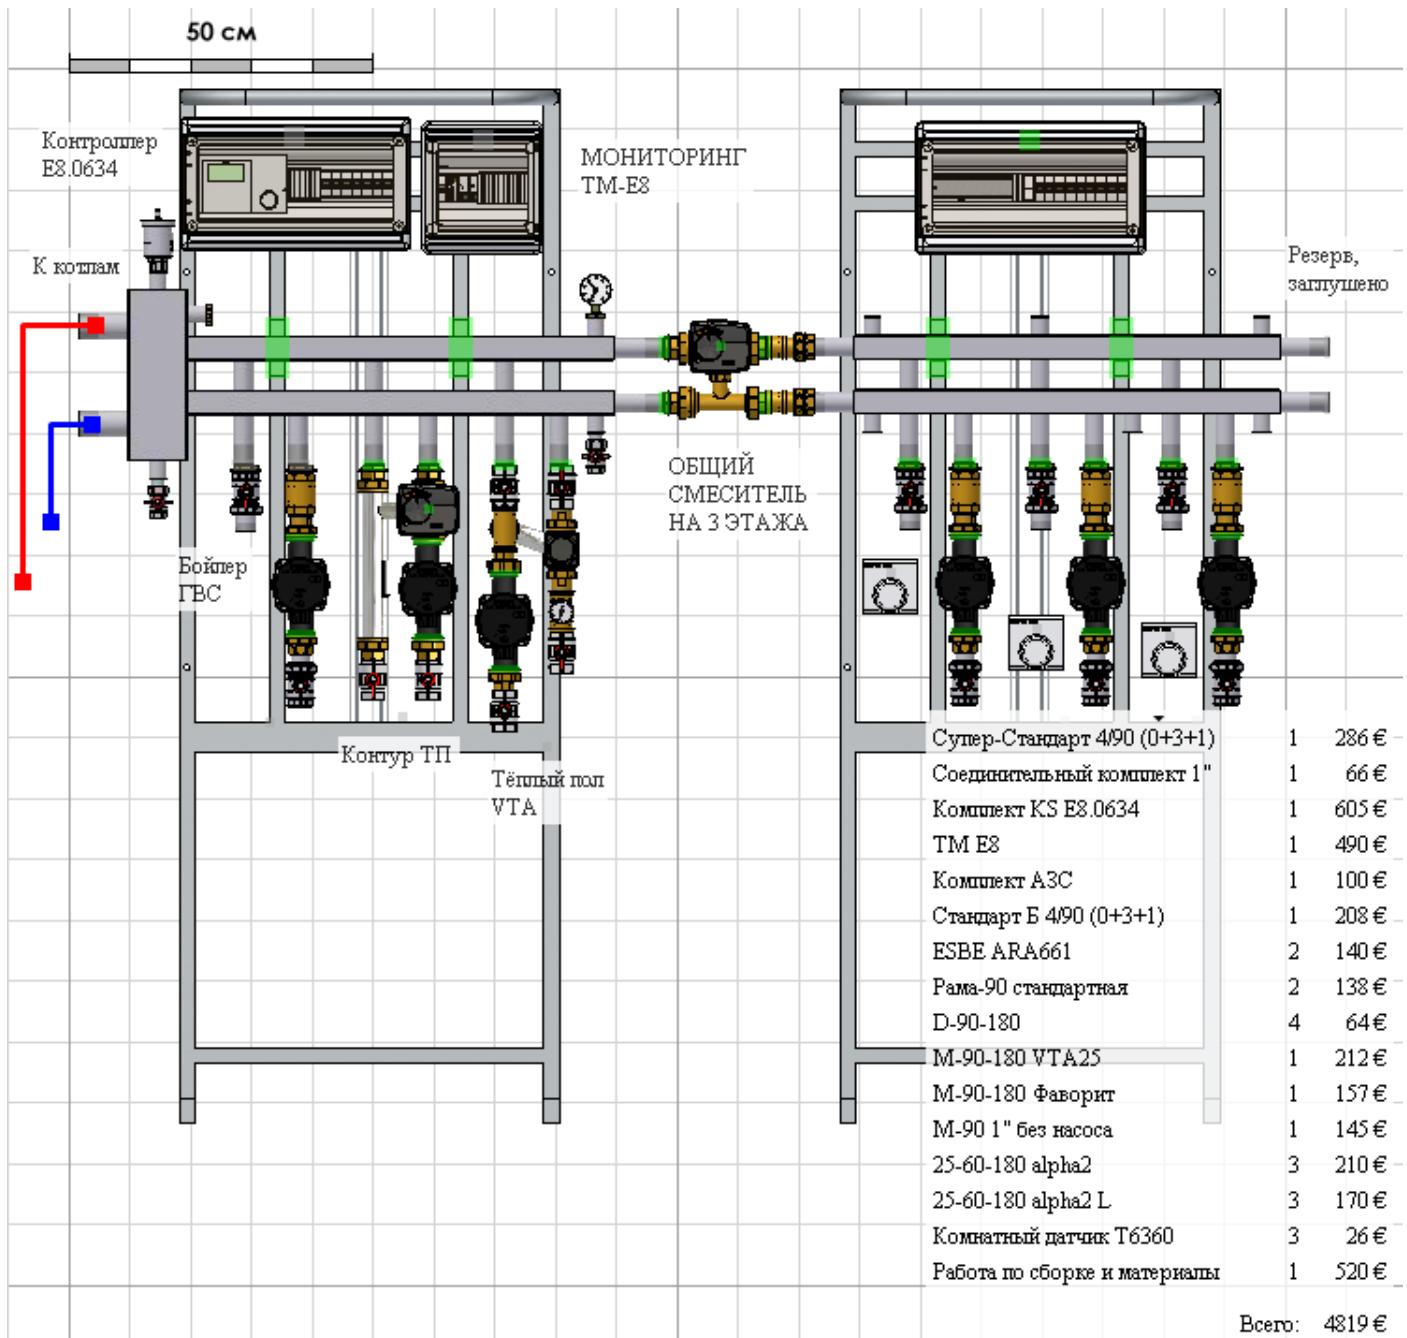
50 см

Контроллер E8.0634

МОНИТОРИНГ ТМ-Е8

К котлам

Резерв, заглушено

ОБЩИЙ СМЕСИТЕЛЬ НА 3 ЭТАЖА

Бойлер ГВС

Контур ТП

Тёплый пол VTA

| | | |
|---|---|---|
| Супер-Стандарт 4/90 (0+3+1) | 1 | 286 € |
| Соединительный комплект 1" | 1 | 66 € |
| Комплект KS E8.0634 | 1 | 605 € |
| TM E8 | 1 | 490 € |
| Комплект АЗС | 1 | 100 € |
| Стандарт Б 4/90 (0+3+1) | 1 | 208 € |
| ESBE ARA661 | 2 | 140 € |
| Рама-90 стандартная | 2 | 138 € |
| D-90-180 | 4 | 64 € |
| M-90-180 VTA25 | 1 | 212 € |
| M-90-180 Фаворит | 1 | 157 € |
| M-90 1" без насоса | 1 | 145 € |
| 25-60-180 alpha2 | 3 | 210 € |
| 25-60-180 alpha2 L | 3 | 170 € |
| Комнатный датчик T6360 | 3 | 26 € |
| Работа по сборке и материалы | 1 | 520 € |

Всего: 4819 €